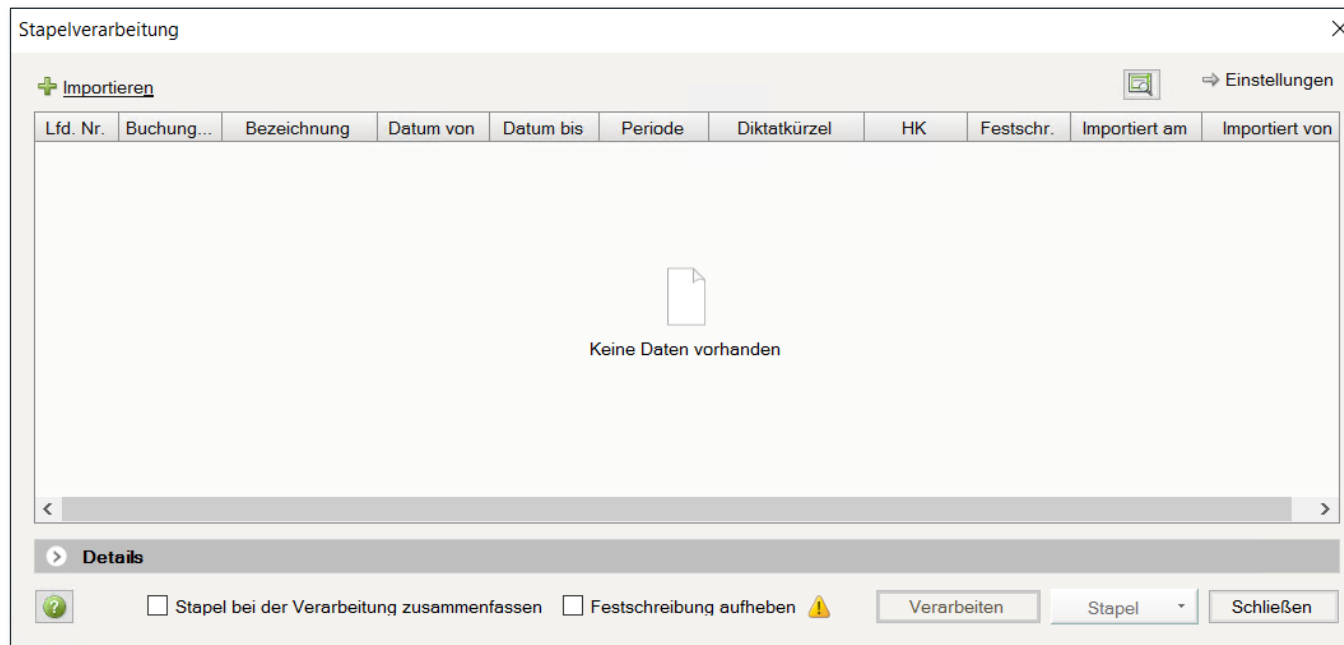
Stapelverarbeitung

Importieren

⇨ Einstellungen

| Lfd. Nr. | Buchung... | Bezeichnung | Datum von | Datum bis | Periode | Diktatkürzel | HK | Festschr. | Importiert am | Importiert von |
|---|---|---|---|---|---|---|---|---|---|---|

Keine Daten vorhanden

Details

Stapel bei der Verarbeitung zusammenfassen

Festschreibung aufheben

Verarbeiten

Stapel

Schließen